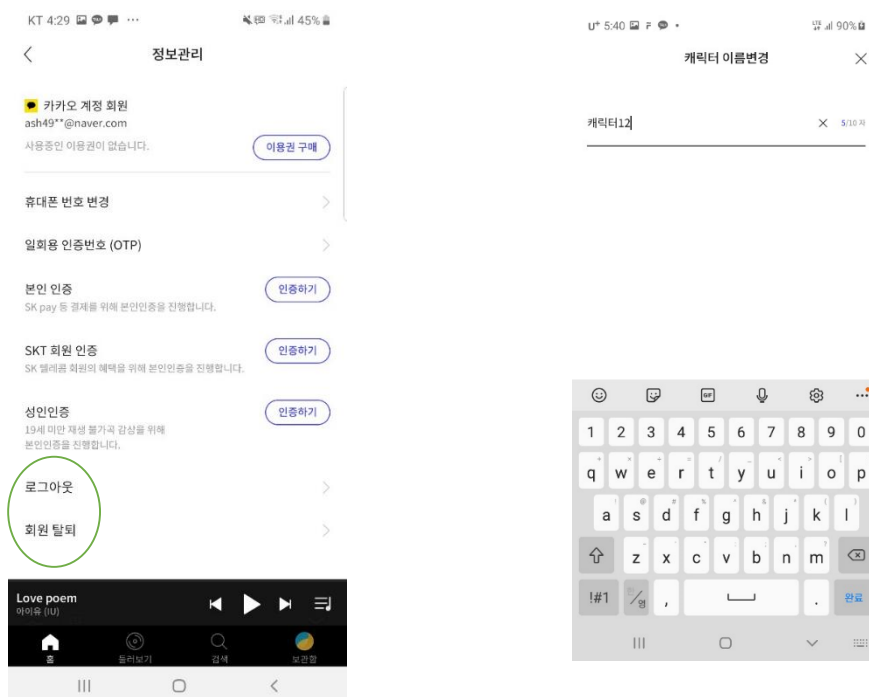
KT 4:29 ··· 45%

정보관리

카카오 계정 회원
ash49**@naver.com
사용중인 이용권이 없습니다.
이용권 구매

휴대폰 번호 변경

일회용 인증번호 (OTP)

본인 인증
SK pay 등 결제를 위해 본인인증을 진행합니다.
인증하기

SKT 회원 인증
SK 텔레콤 회원의 혜택을 위해 본인인증을 진행합니다.
인증하기

성인인증
19세 미만 재생 불가곡 감상을 위해 본인인증을 진행합니다.
인증하기

로그아웃

회원 탈퇴

Love poem
아이유 (IU)

홈
둘러보기
검색
보관함

U+ 5:40 90%

캐릭터 이름변경

캐릭터12
5/10자

1 2 3 4 5 6 7 8 9 0
q w e r t y u i o p
a s d f g h j k l
z x c v b n m
!#1 , . 완료